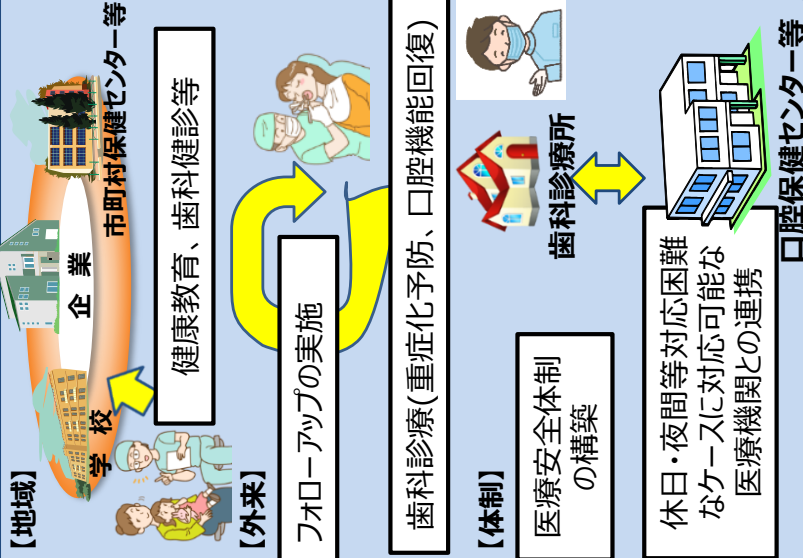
【地域】

学校

企業

市町村保健センター等

健康教育、歯科健診等

【外来】

フォローアップの実施

歯科診療(重症化予防、口腔機能回復)

【体制】

医療安全体制の構築

歯科診療所

休日・夜間等対応困難なケースに対応可能な医療機関との連携

口腔保健センター等